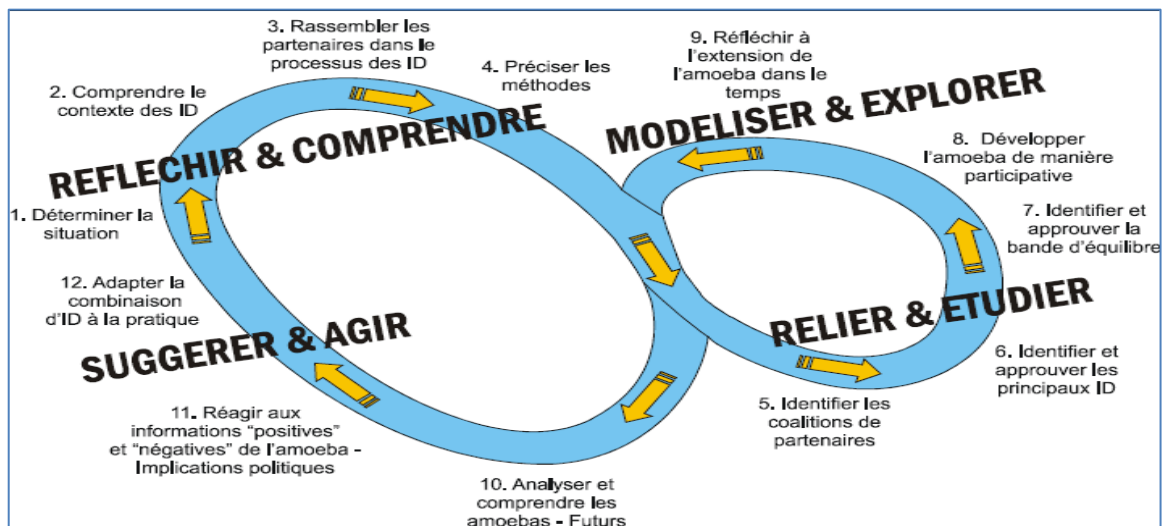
3. Rassembler les partenaires dans le processus des ID

9. Réfléchir à l'extension de l'amoeba dans le temps

2. Comprendre le contexte des ID

4. Préciser les méthodes

MODELISER & EXPLORER

REFLECHIR & COMPRENDRE

8. Développer l'amoeba de manière participative

1. Déterminer la situation

7. Identifier et approuver la bande d'équilibre

12. Adapter la combinaison d'ID à la pratique

RELIER & ETUDIER

SUGGERER & AGIR

6. Identifier et approuver les principaux ID

11. Réagir aux informations "positives" et "négatives" de l'amoeba - Implications politiques

5. Identifier les coalitions de partenaires

10. Analyser et comprendre les amoebas - Futurs